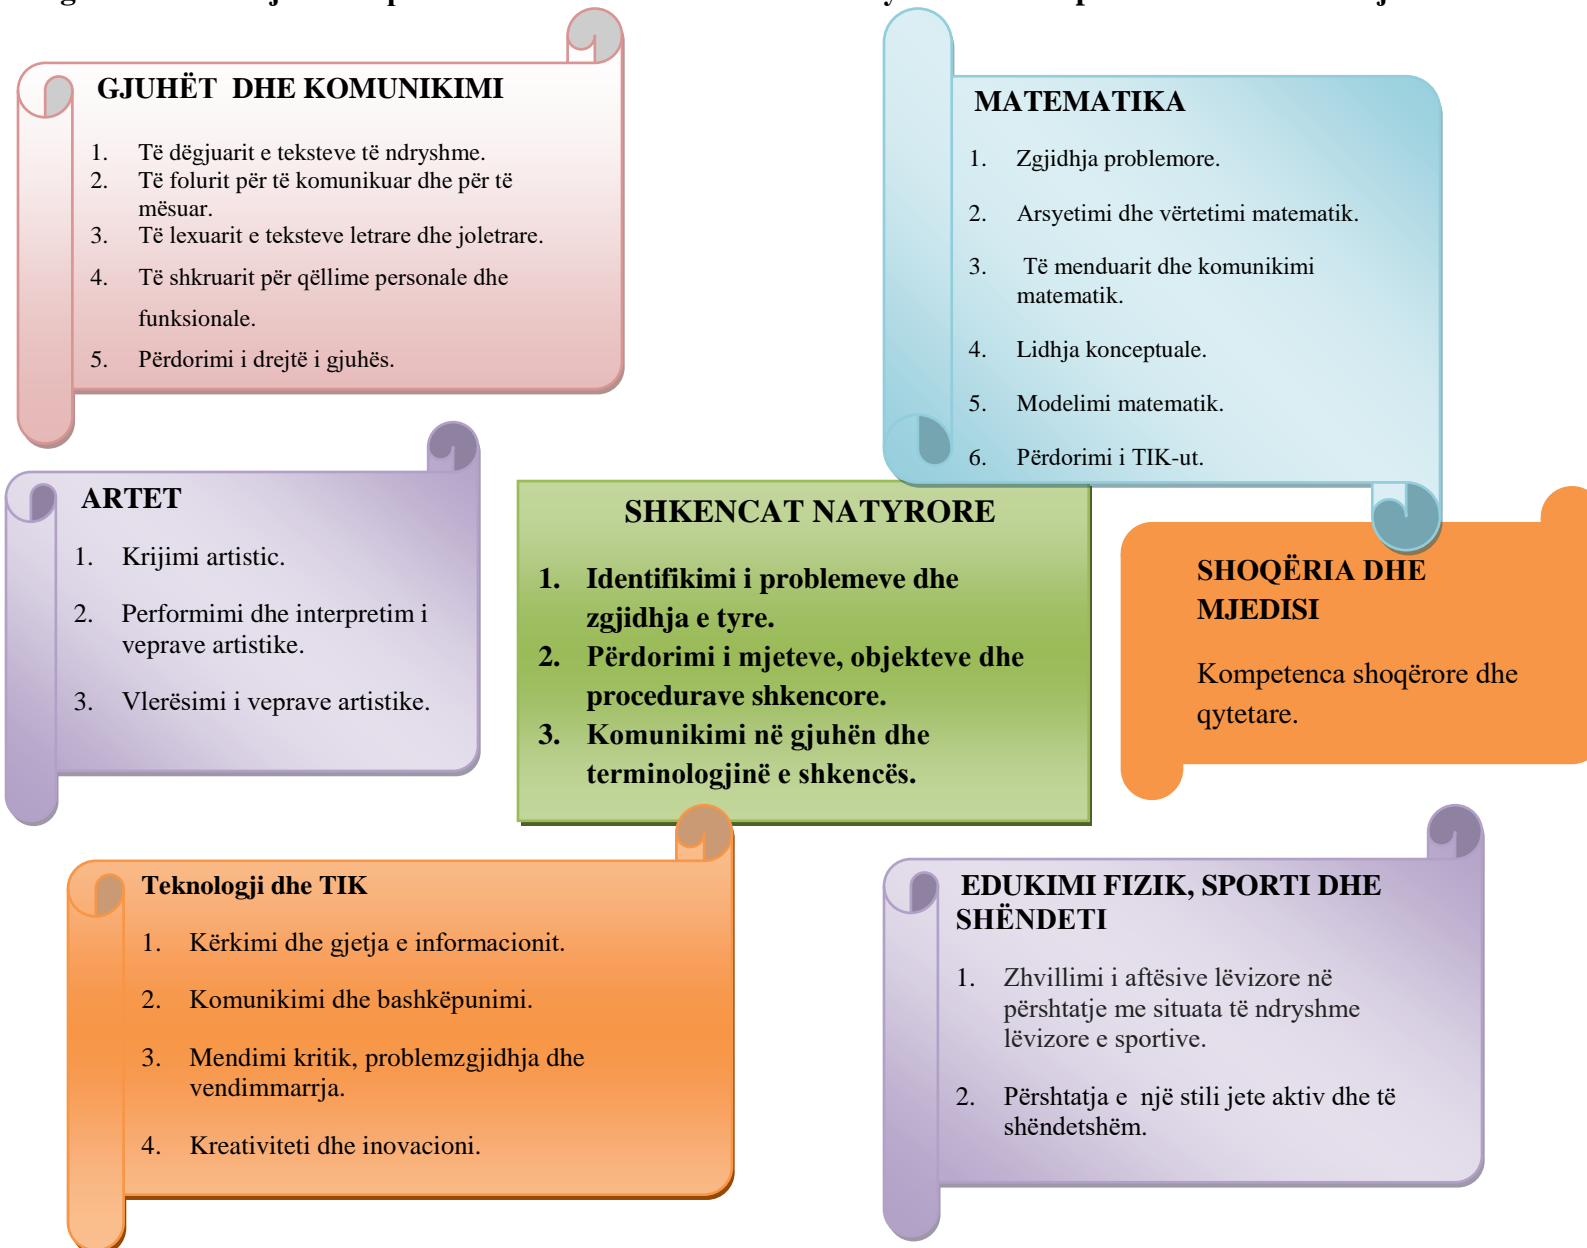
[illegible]

GJUHËT DHE KOMUNIKIMI

1. Të dëgjuarit e teksteve të ndryshme.
2. Të folurit për të komunikuar dhe për të mësuar.
3. Të lexuarit e teksteve letrare dhe joletrare.
4. Të shkruarit për qëllime personale dhe funksionale.
5. Përdorimi i drejtë i gjuhës.

MATEMATIKA

1. Zgjidhja problemore.
2. Arsyetimi dhe vërtetimi matematik.
3. Të menduarit dhe komunikimi matematik.
4. Lidhja konceptuale.
5. Modelimi matematik.
6. Përdorimi i TIK-ut.

ARTET

1. Krijimi artistic.
2. Performimi dhe interpretim i veprave artistike.
3. Vlerësimi i veprave artistike.

SHKENCAT NATYRORE

1. Identifikimi i problemeve dhe zgjidhja e tyre.
2. Përdorimi i mjeteve, objekteve dhe procedurave shkencore.
3. Komunikimi në gjuhën dhe terminologjinë e shkencës.

SHOQËRIA DHE MJEDISI

Kompetenca shoqërore dhe qytetare.

Teknologji dhe TIK

1. Kërkimi dhe gjetja e informacionit.
2. Komunikimi dhe bashkëpunimi.
3. Mendimi kritik, problemzgjidhja dhe vendimmarrja.
4. Kreativiteti dhe inovacioni.

EDUKIMI FIZIK, SPORTI DHE SHËNDETI

1. Zhvillimi i aftësive lëvizore në përshtatje me situata të ndryshme lëvizore e sportive.
2. Përshtatja e një stili jete aktiv dhe të shëndetshëm.